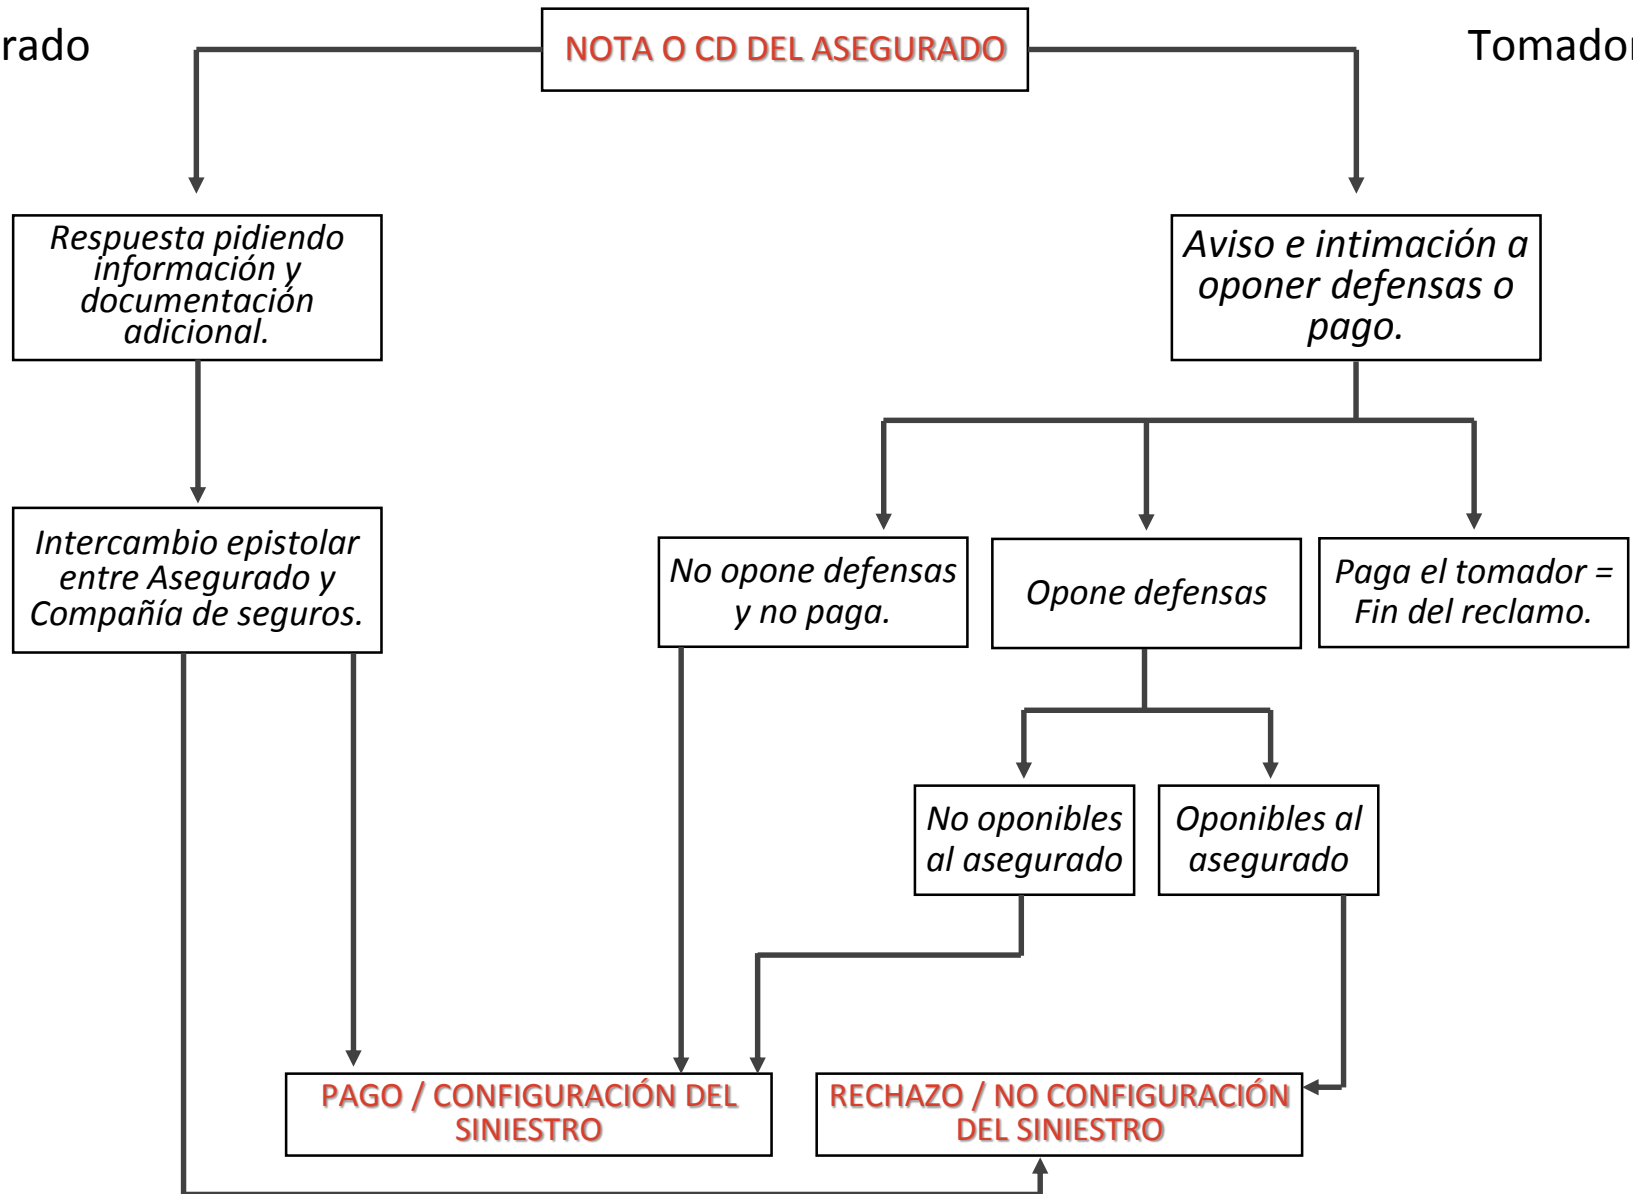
rado

NOTA O CD DEL ASEGURADO

Tomador

Respuesta pidiendo información y documentación adicional.

Aviso e intimación a oponer defensas o pago.

Intercambio epistolar entre Asegurado y Compañía de seguros.

No opone defensas y no paga.

Opone defensas

Paga el tomador = Fin del reclamo.

No oponibles al asegurado

Oponibles al asegurado

PAGO / CONFIGURACIÓN DEL SINIESTRO

RECHAZO / NO CONFIGURACIÓN DEL SINIESTRO